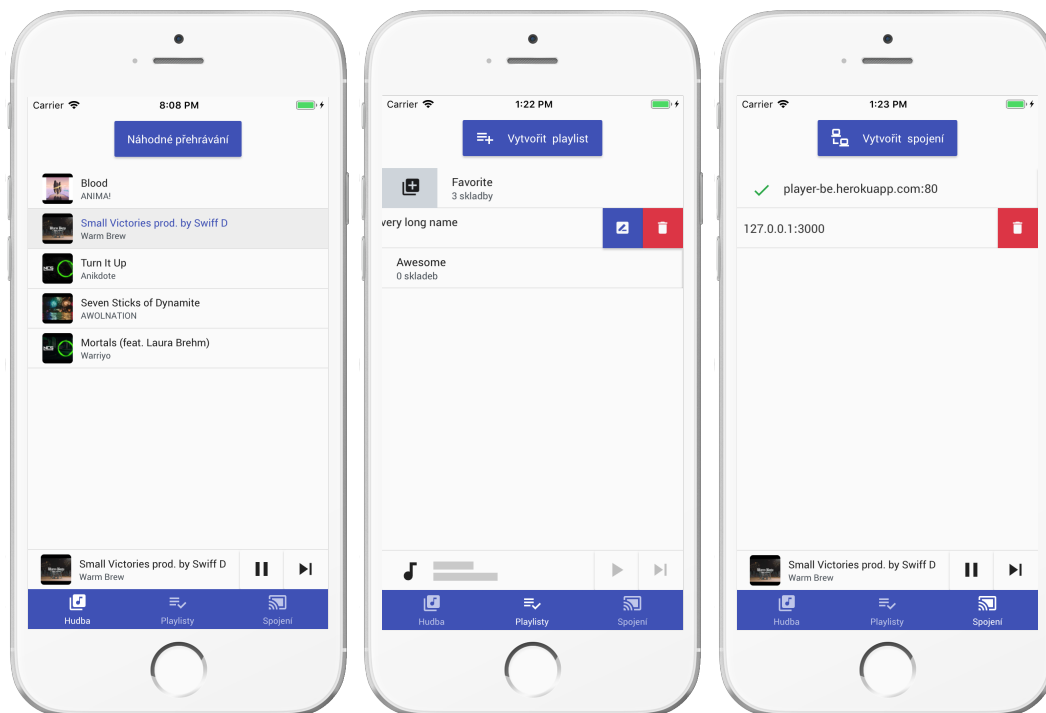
Carrier
8:08 PM

Náhodné přehrávání

Blood
ANIMA!

Small Victories prod. by Swiff D
Warm Brew

Turn It Up
Anikdote

Seven Sticks of Dynamite
AWOLNATION

Mortals (feat. Laura Brehm)
Warriyo

Small Victories prod. by Swiff D
Warm Brew

Hudba
Playlisty
Spojení

Carrier
1:22 PM

Vytvořit playlist

Favorite
3 skladby

very long name

Awesome
0 skladeb

Hudba
Playlisty
Spojení

Carrier
1:23 PM

Vytvořit spojení

player-be.herokuapp.com:80

127.0.0.1:3000

Small Victories prod. by Swiff D
Warm Brew

Hudba
Playlisty
Spojení